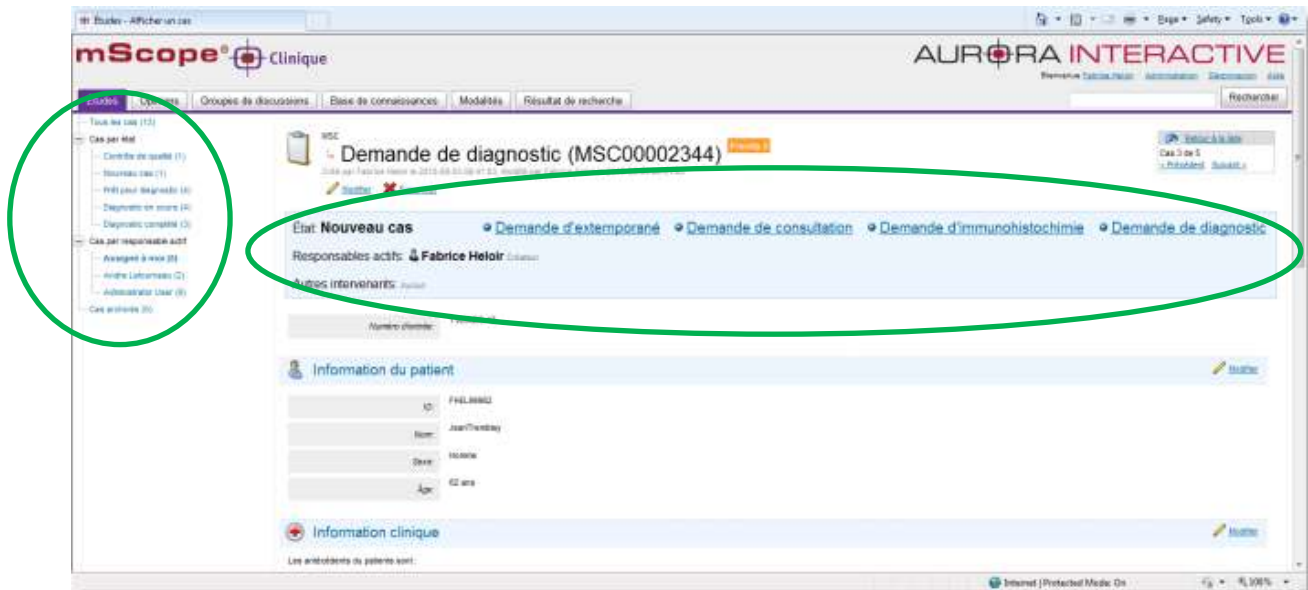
Études - Afficher un cas

Page ▾ Safety ▾ Tools ▾

mScope® Clinique

AURORA INTERACTIVE

Bienvenue Fabrice Heloir Administration Déconnexion Aide

Études Options Groupes de discussions Base de connaissances Modalités Résultat de recherche

Rechercher

Tous les cas (13)
Cas par état
Contrôle de qualité (1)
Nouveau cas (1)
Prêt pour diagnostic (4)
Diagnostic en cours (4)
Diagnostic complété (3)
Cas par responsable actif
Assignés à moi (8)
Andre Lefrancois (2)
Administrator User (8)
Cas archivés (6)

MSC

Demande de diagnostic (MSC00002344) Priorité 3

Créé par Fabrice Heloir le 2013-09-03 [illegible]

Modifier Supprimer

Retour à la liste
Cas 3 de 5
« Précédent Suivant »

État: Nouveau cas
Demande d'extemporané
Demande de consultation
Demande d'immunohistochimie
Demande de diagnostic

Responsables actifs: Fabrice Heloir Enlever

Autres intervenants: Ajouter

Numéro d'entrée: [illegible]

Information du patient

Modifier

ID: FHEL99992
Nom: JeanTremblay
Sexe: Homme
Âge: 62 ans

Information clinique

Modifier

Les antécédents du patiente sont:

Internet | Protected Mode: On
100%